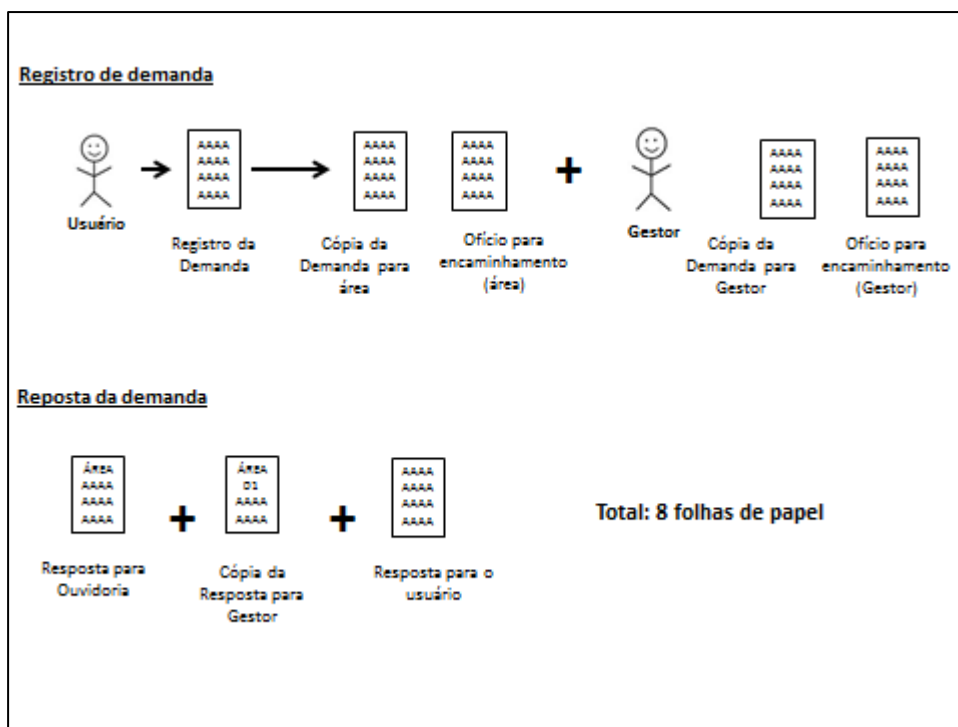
Registro de demanda

Usuário

AAAA
AAAA
AAAA
AAAA

Registro da Demanda

AAAA
AAAA
AAAA
AAAA

Cópia da Demanda para área

AAAA
AAAA
AAAA
AAAA

Ofício para encaminhamento (área)

+

Gestor

AAAA
AAAA
AAAA
AAAA

Cópia da Demanda para Gestor

AAAA
AAAA
AAAA
AAAA

Ofício para encaminhamento (Gestor)

Reposta da demanda

ÁREA
AAAA
AAAA
AAAA

Resposta para Ouvidoria

+

ÁREA
01
AAAA
AAAA

Cópia da Resposta para Gestor

+

AAAA
AAAA
AAAA
AAAA

Resposta para o usuário

Total: 8 folhas de papel